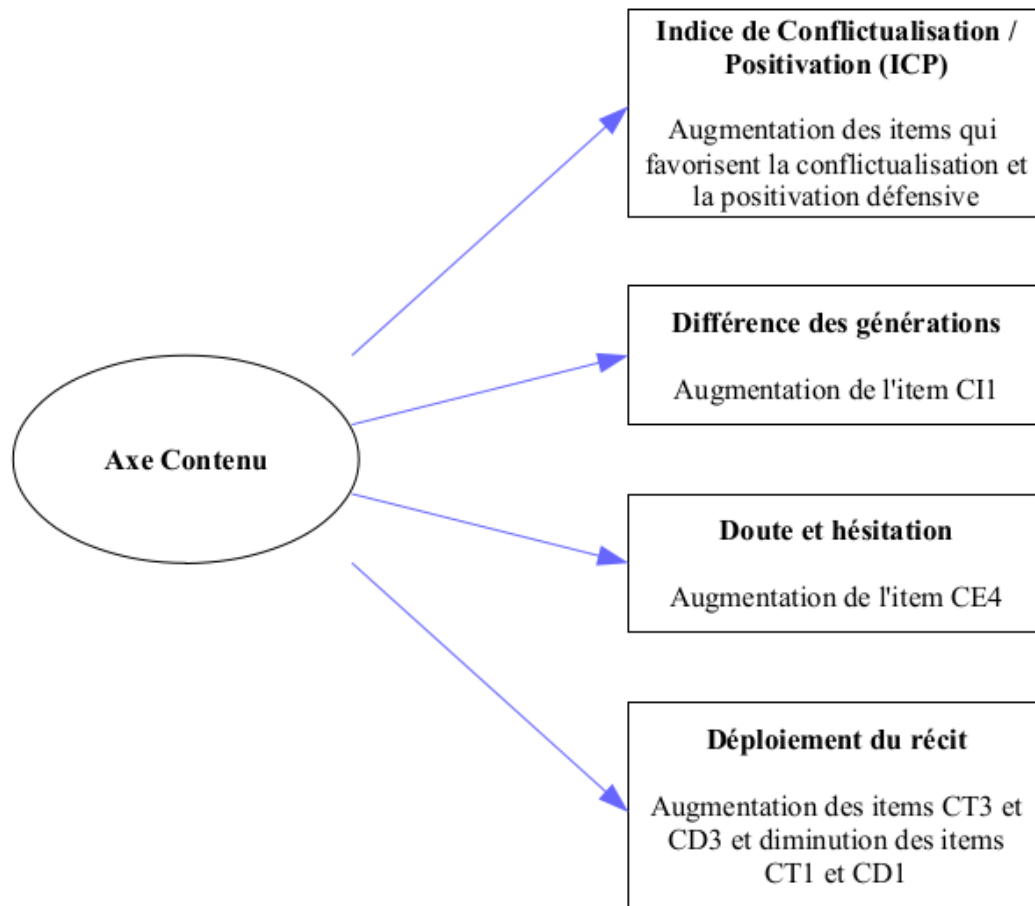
Axe Contenu

Indice de Conflictualisation / Positivation (ICP)

Augmentation des items qui favorisent la conflictualisation et la positivation défensive

Différence des générations

Augmentation de l'item CI1

Doute et hésitation

Augmentation de l'item CE4

Déploiement du récit

Augmentation des items CT3 et CD3 et diminution des items CT1 et CD1